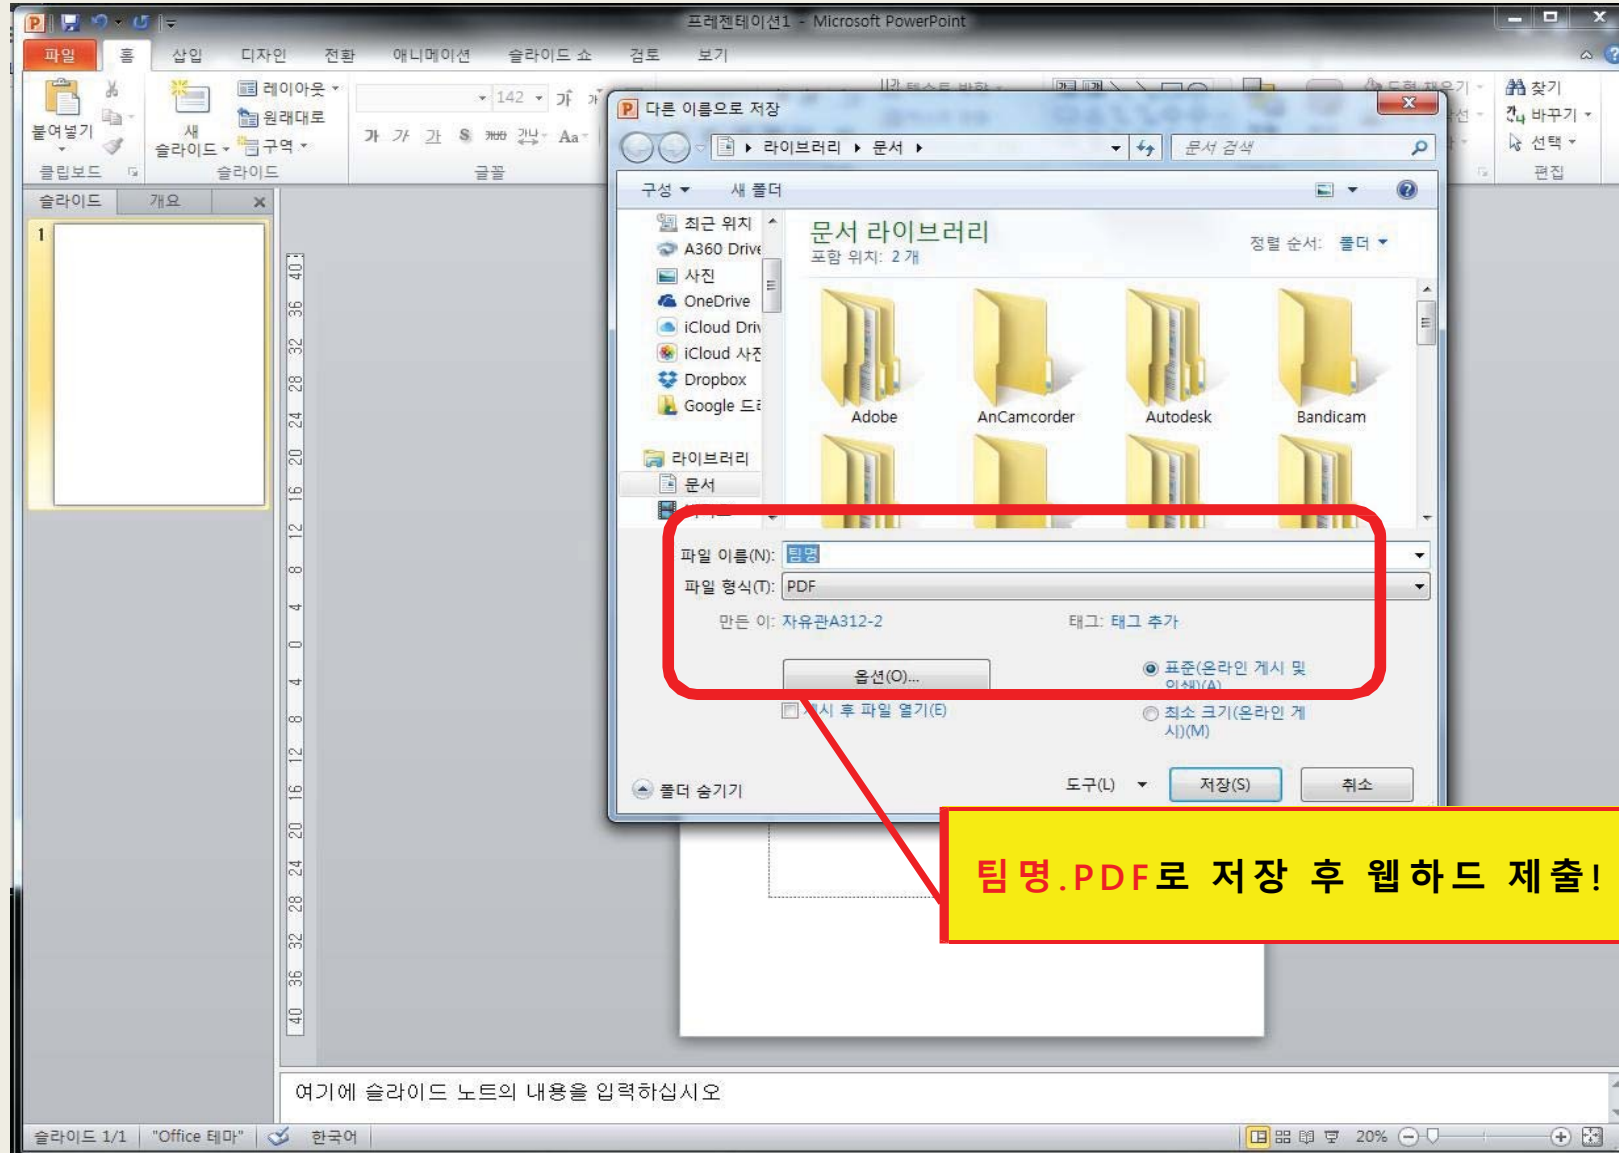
프레젠테이션1 - Microsoft PowerPoint

파일 홈 삽입 디자인 전환 애니메이션 슬라이드 쇼 검토 보기

붙여넣기 클립보드 새 슬라이드 레이아웃 원래대로 구역 슬라이드 142 가 가 글꼴 찾기 바꾸기 선택 편집

슬라이드 개요

1

다른 이름으로 저장

라이브러리 ▸ 문서 ▸ 문서 검색

구성 ▾ 새 폴더

최근 위치
A360 Drive
사진
OneDrive
iCloud Driv
iCloud 사진
Dropbox
Google 드
라이브러리
문서

문서 라이브러리
포함 위치: 2 개
정렬 순서: 폴더 ▾

Adobe AnCamcorder Autodesk Bandicam

파일 이름(N): 팀명
파일 형식(T): PDF
만든 이: 자유관A312-2
태그: 태그 추가
옵션(O)...
표준(온라인 게시 및 인쇄)(A)
게시 후 파일 열기(E)
최소 크기(온라인 게시)(M)
폴더 숨기기
도구(L) 저장(S) 취소

팀명.PDF로 저장 후 웹하드 제출!

여기에 슬라이드 노트의 내용을 입력하십시오

슬라이드 1/1 "Office 테마" 한국어 20%